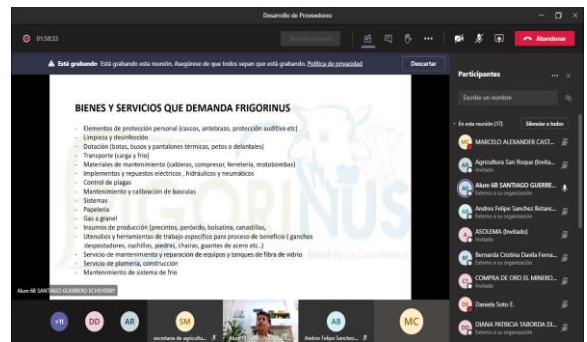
Desarrollo de Proveedores

01:58:33

Solicitar control

Abandonar

Está grabando Está grabando esta reunión. Asegúrese de que todos sepan que está grabando. Política de privacidad

Descartar

BIENES Y SERVICIOS QUE DEMANDA FRIGORINUS

- Elementos de protección personal (cascos, antebrazo, protección auditiva etc)
- Limpieza y desinfección
- Dotación (botas, busos y pantalones térmicos, petos o delantales)
- Transporte (carga y frio)
- Materiales de mantenimiento (calderas, compresor, ferreteria, motobombas)
- Implementos y repuestos eléctricos , hidráulicos y neumáticos
- Control de plagas
- Mantenimiento y calibración de basculas
- Sistemas
- Papelería
- Gas a granel
- Insumos de producción (precintos, peróxido, bolsatina, canastillas,
- Utensilios y herramientas de trabajo específicos para proceso de beneficio ( ganchos despostadores, cuchillos, piedras, chairas, guantes de acero etc..)
- Servicio de mantenimiento y reparación de equipos y tanques de fibra de vidrio
- Servicio de plomería, construcción
- Mantenimiento de sistema de frio

FRIGORINUS

Alum 6B SANTIAGO GUERRERO ECHEVERRY

+11 DD AR SM MC AB

secretaria de agricultu...

Andres Felipe Sanchez...

Participantes

Escribe un nombre

En esta reunión (17)

Silenciar a todos

MARCELO ALEXANDER CAST...

Agricultura San Roque (Invita...
Invitado

Alum 6B SANTIAGO GUERRE...
Externo a su organización

Andres Felipe Sanchez Betanc...
Externo a su organización

ASOLEMA (Invitado)
Invitado

Bernarda Cristina Davila Ferna...
Externo a su organización

COMPRA DE ORO EL MINERO...
Invitado

Daniela Soto E.

DIANA PATRICIA TABORDA DI...
Externo a su organización